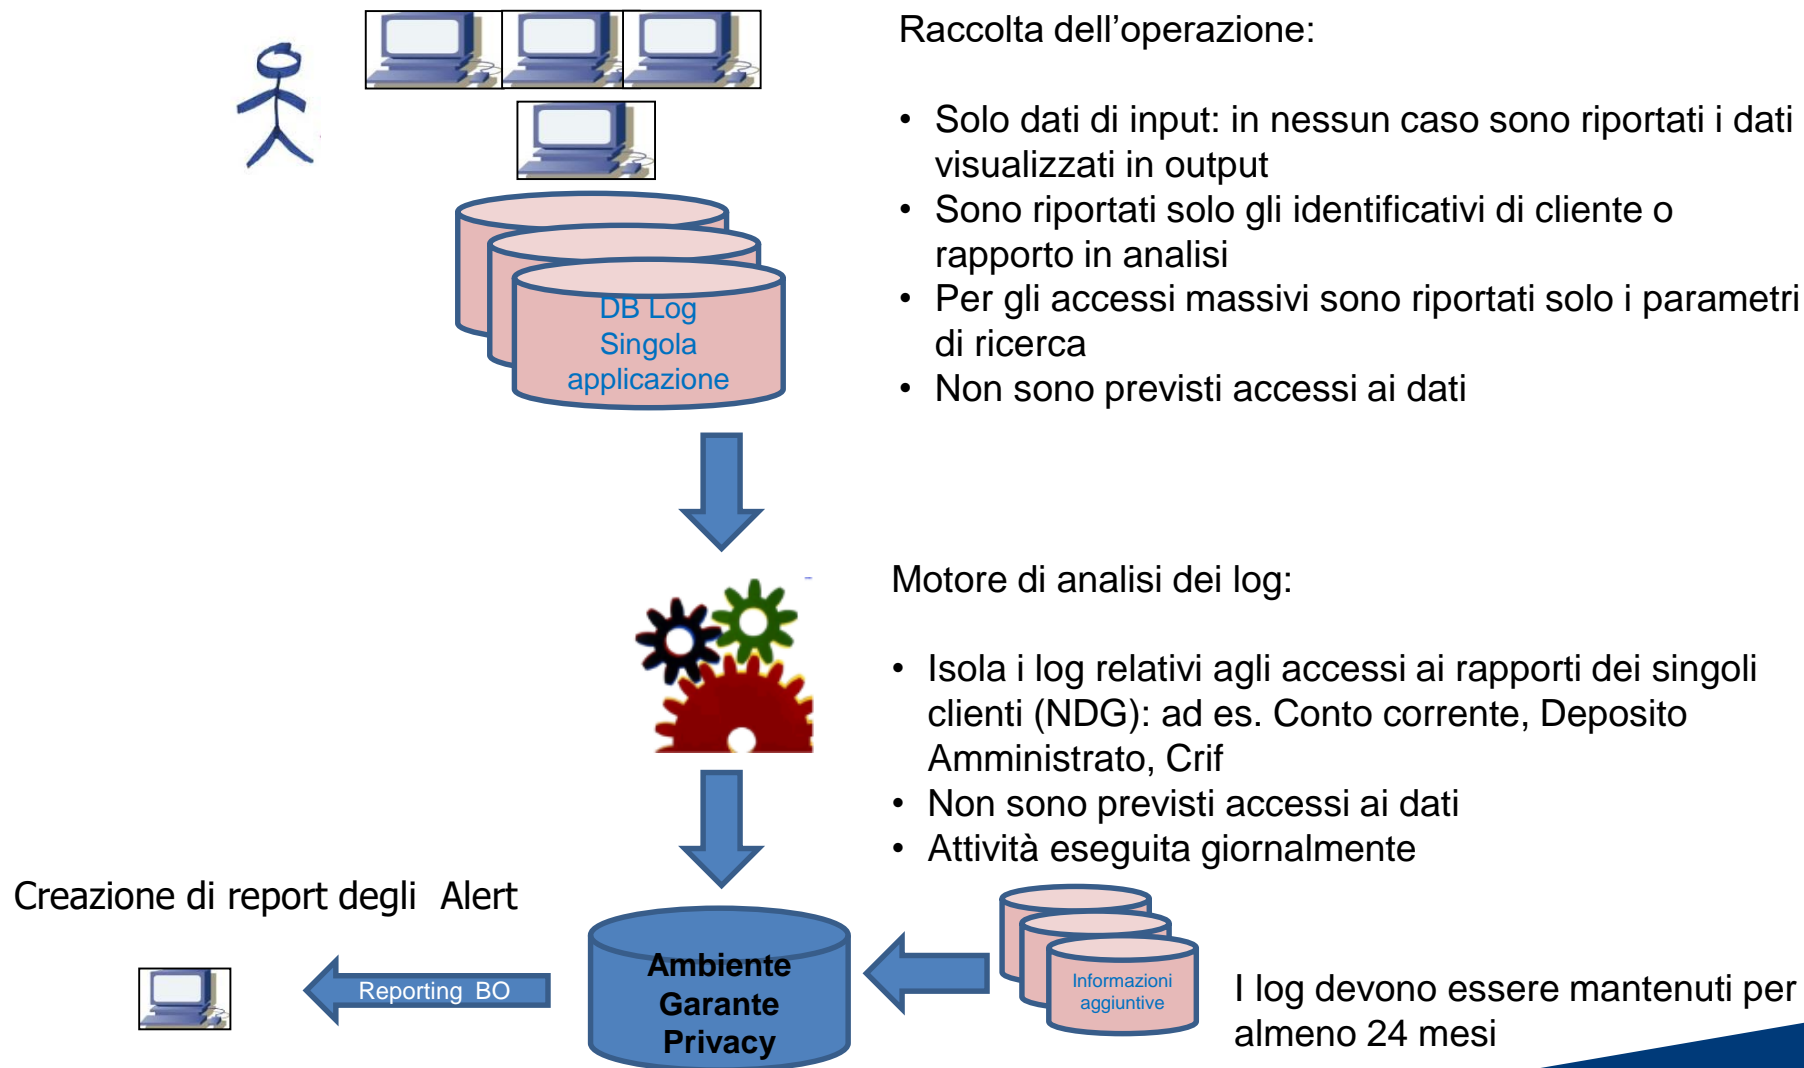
Raccolta dell’operazione:

• Solo dati di input: in nessun caso sono riportati i dati visualizzati in output
• Sono riportati solo gli identificativi di cliente o rapporto in analisi
• Per gli accessi massivi sono riportati solo i parametri di ricerca
• Non sono previsti accessi ai dati

DB Log Singola applicazione

Motore di analisi dei log:

• Isola i log relativi agli accessi ai rapporti dei singoli clienti (NDG): ad es. Conto corrente, Deposito Amministrato, Crif
• Non sono previsti accessi ai dati
• Attività eseguita giornalmente

Creazione di report degli Alert

Reporting BO

Ambiente Garante Privacy

Informazioni aggiuntive

I log devono essere mantenuti per almeno 24 mesi